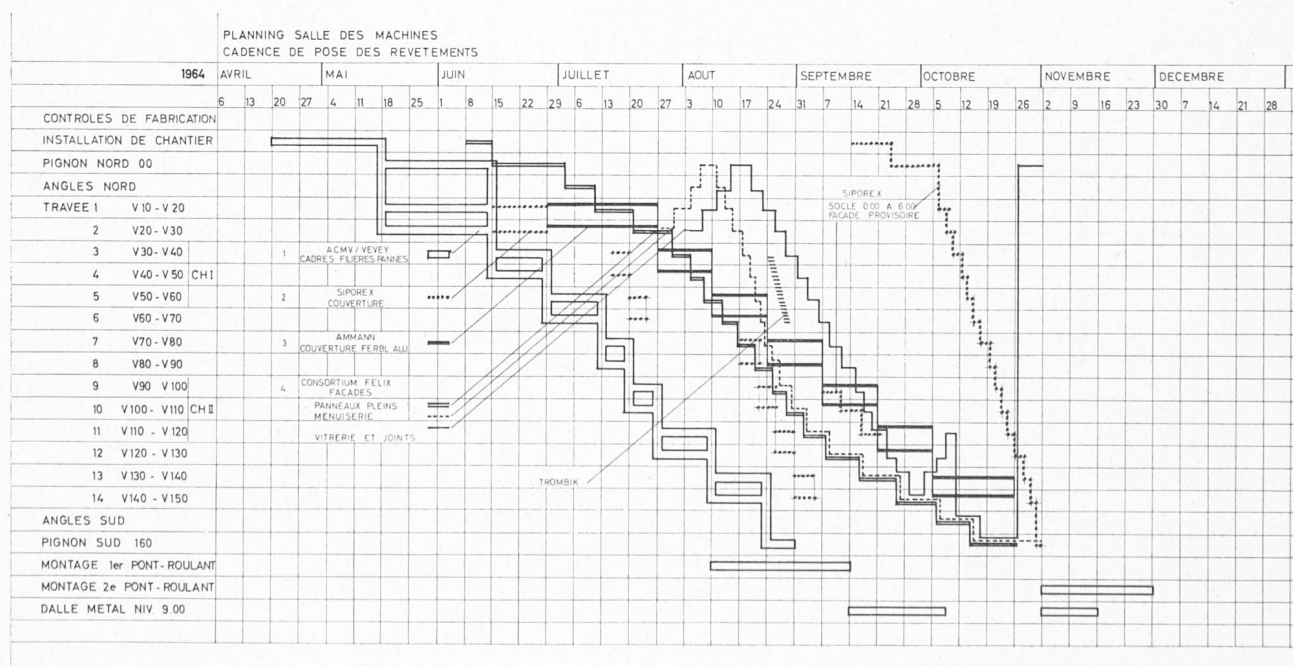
PLANNING SALLE DES MACHINES
CADENCE DE POSE DES REVETEMENTS

| 1964 | AVRIL | | | | MAI | | | | JUIN | | | | JUILLET | | | | | AOUT | | | | SEPTEMBRE | | | | OCTOBRE | | | | NOVEMBRE | | | | DECEMBRE | | | | |
|---|---|---|---|---|---|---|---|---|---|---|---|---|---|---|---|---|---|---|---|---|---|---|---|---|---|---|---|---|---|---|---|---|---|---|---|---|---|---|
| | 6 | 13 | 20 | 27 | 4 | 11 | 18 | 25 | 1 | 8 | 15 | 22 | 29 | 6 | 13 | 20 | 27 | 3 | 10 | 17 | 24 | 31 | 7 | 14 | 21 | 28 | 5 | 12 | 19 | 26 | 2 | 9 | 16 | 23 | 30 | 7 | 14 | 21 | 28 |

CONTROLES DE FABRICATION
INSTALLATION DE CHANTIER
PIGNON NORD 00
ANGLES NORD
TRAVEE 1 V 10 - V 20
2 V20 - V30
3 V30 - V40
4 V40 - V50 CH I
5 V50 - V60
6 V60 - V70
7 V70 - V80
8 V80 - V90
9 V90 V 100
10 V 100 - V 110 CH II
11 V 110 - V 120
12 V 120 - V 130
13 V 130 - V 140
14 V 140 - V 150
ANGLES SUD
PIGNON SUD 160
MONTAGE 1er PONT-ROULANT
MONTAGE 2e PONT-ROULANT
DALLE METAL NIV. 9.00

1 ACMV / VEVEY
CADRES FILIERES PANNES
2 SIPOREX
COUVERTURE
3 AMMANN
COUVERTURE FERBL ALU
4 CONSORTIUM FELIX
FACADES
PANNEAUX PLEINS
MENUISERIE
VITRERIE ET JOINTS

TROMBIK

SIPOREX
SOCLE 0.00 A 6.00
FACADE PROVISOIRE